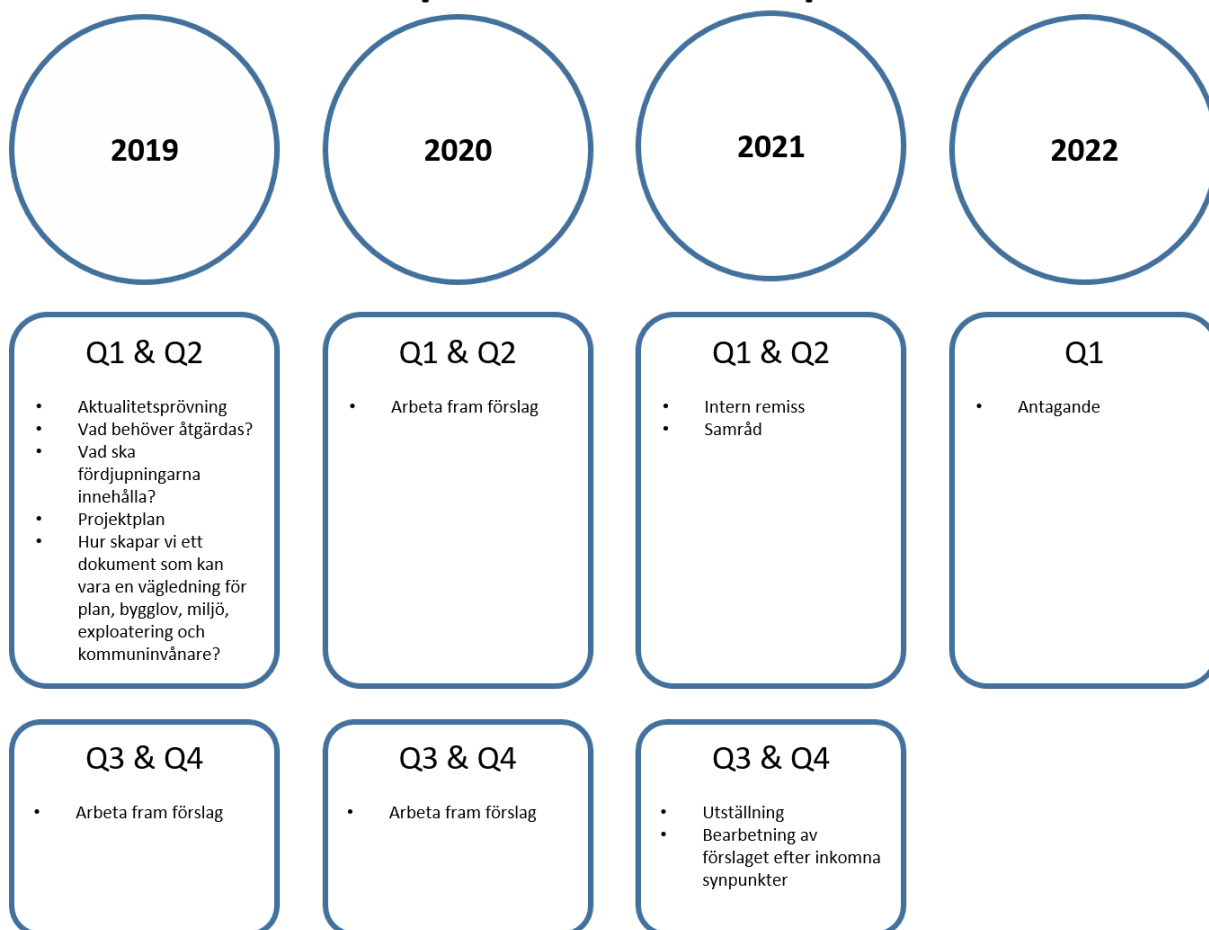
2019

2020

2021

2022

Q1 & Q2

- Aktualitetsprövning
- Vad behöver åtgärdas?
- Vad ska fördjupningarna innehålla?
- Projektplan
- Hur skapar vi ett dokument som kan vara en vägledning för plan, bygglov, miljö, exploatering och kommuninvånare?

Q1 & Q2

- Arbeta fram förslag

Q1 & Q2

- Intern remiss
- Samråd

Q1

- Antagande

Q3 & Q4

- Arbeta fram förslag

Q3 & Q4

- Arbeta fram förslag

Q3 & Q4

- Utställning
- Bearbetning av förslaget efter inkomna synpunkter